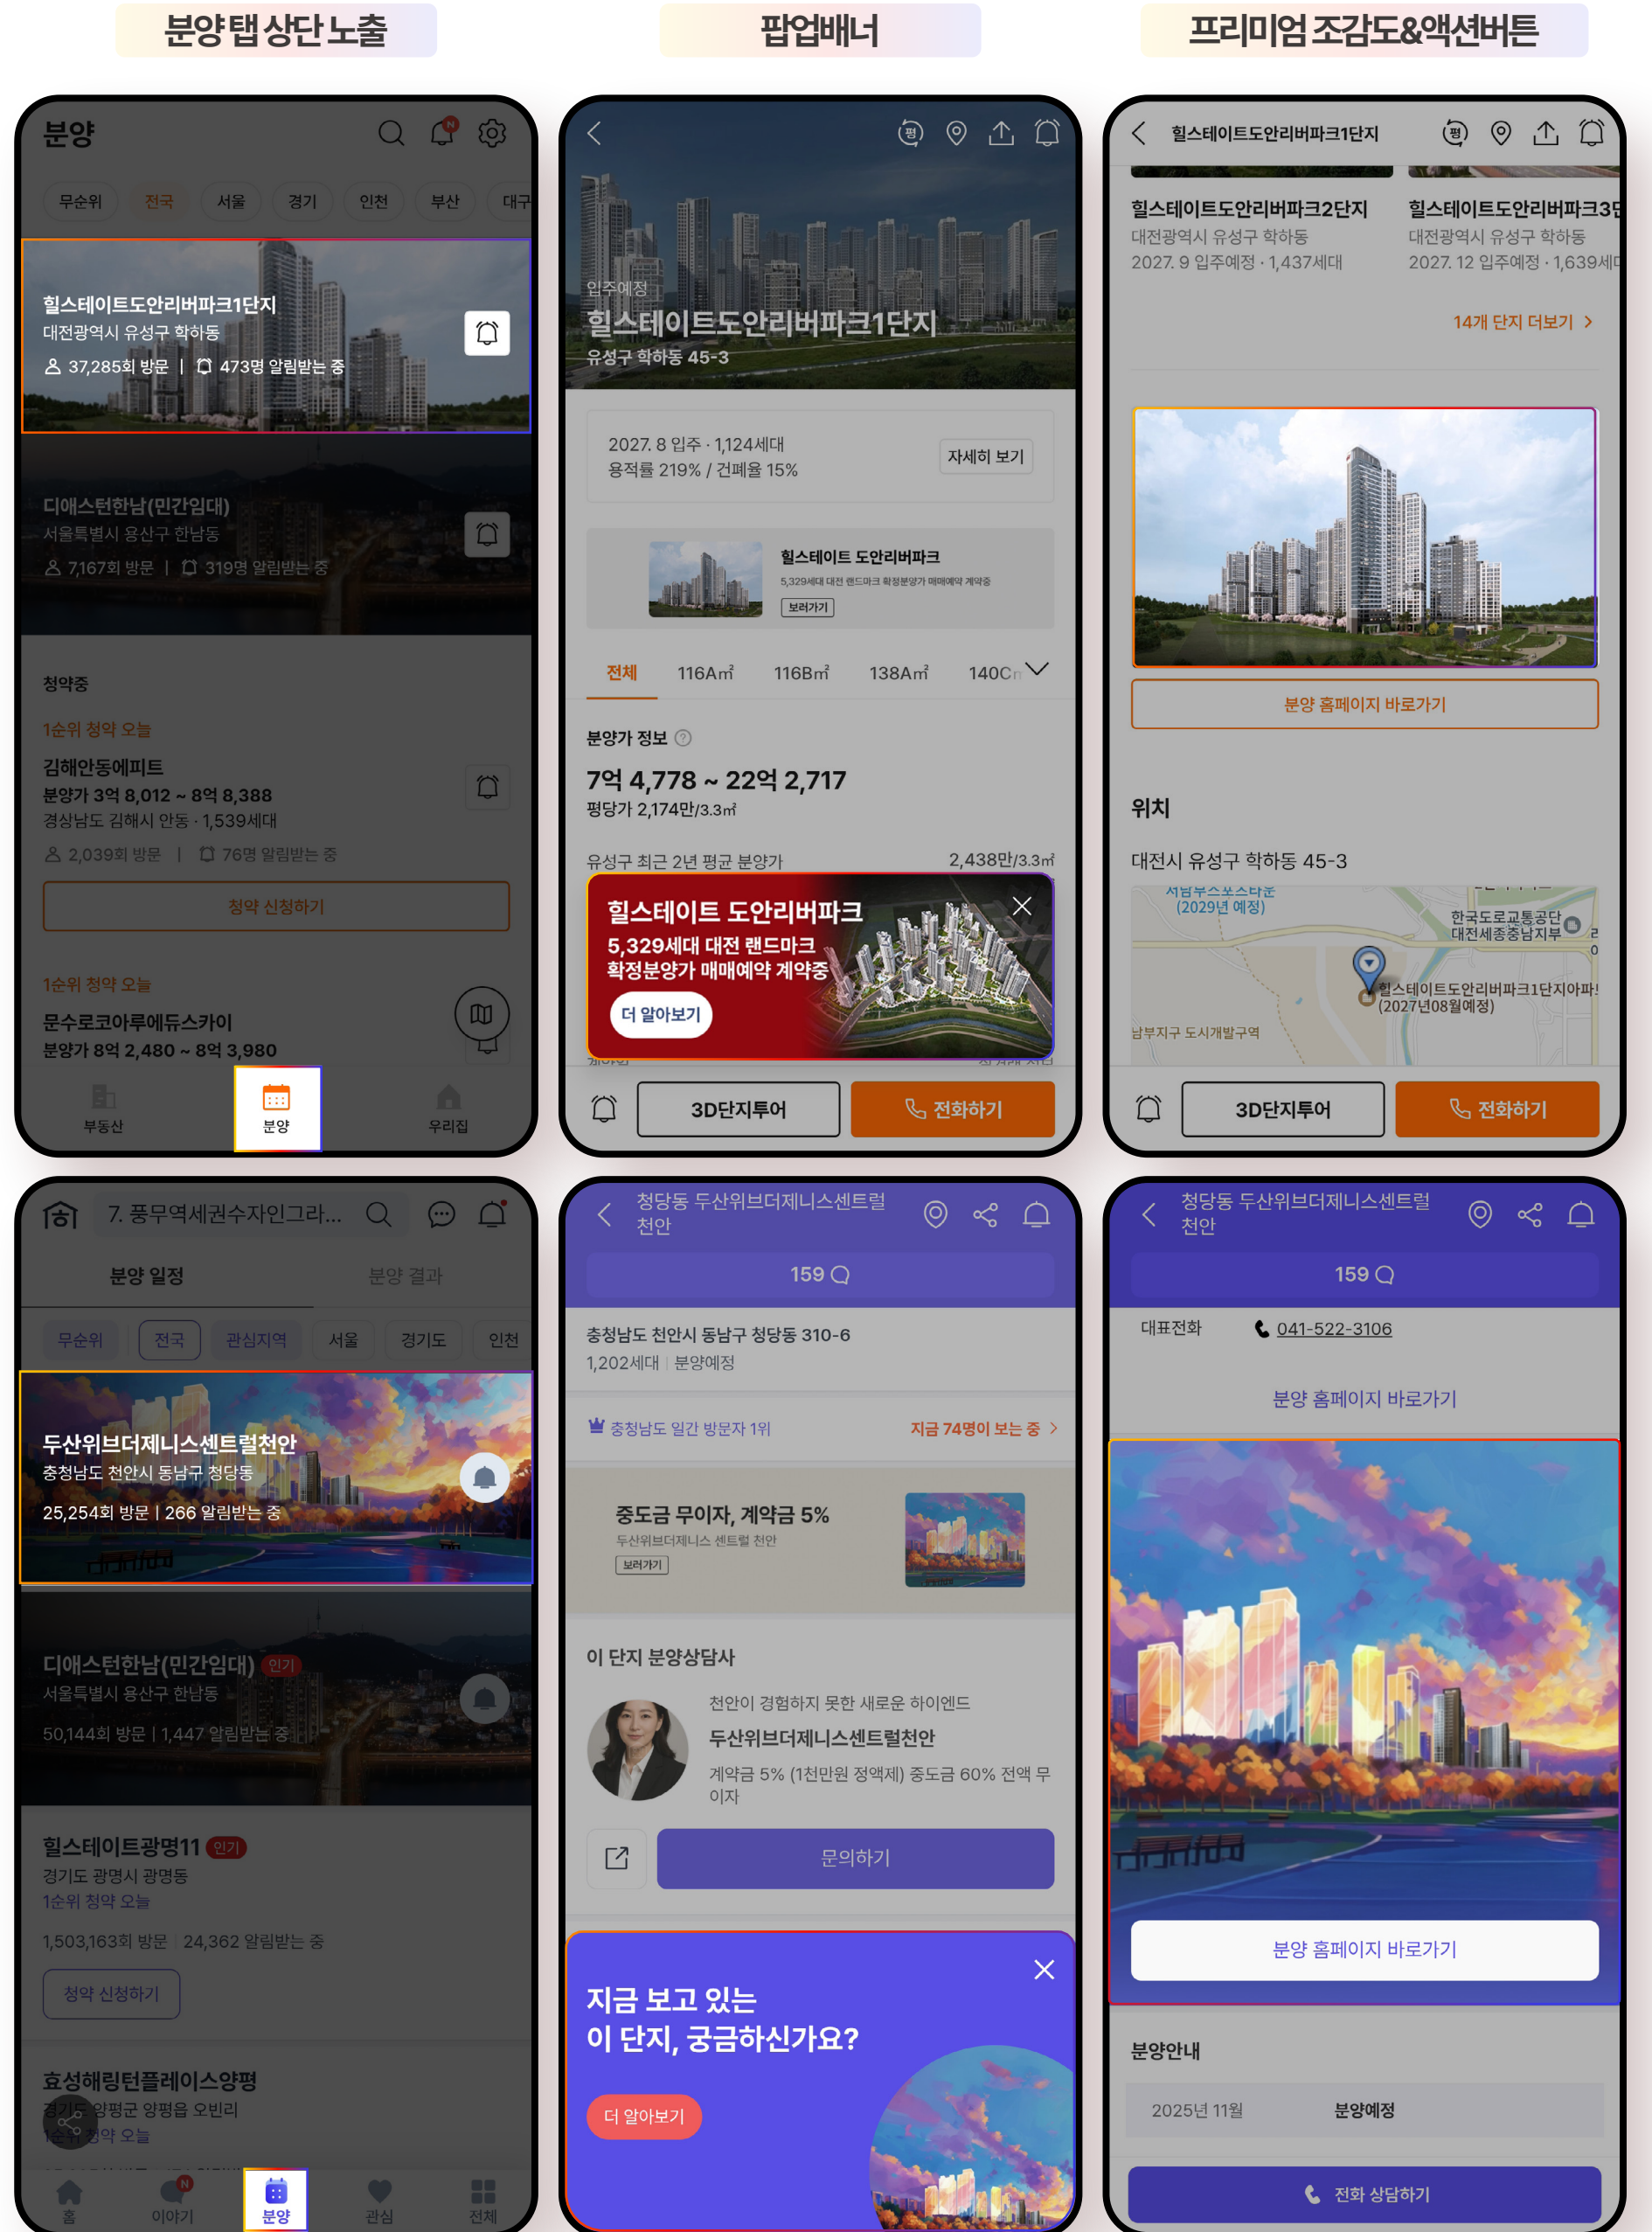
분양탭 상단 노출

팝업배너

프리미엄 조감도&액션버튼

분양

무순위 전국 서울 경기 인천 부산 대구

힐스테이트도안리버파크1단지
대전광역시 유성구 학하동
37,285회 방문 | 473명 알림받는 중

디애스턴한남(민간임대)
서울특별시 용산구 한남동
7,167회 방문 | 319명 알림받는 중

청약중

1순위 청약 오늘
김해안동에피트
분양가 3억 8,012 ~ 8억 8,388
경상남도 김해시 안동 · 1,539세대
2,039회 방문 | 76명 알림받는 중
청약 신청하기

1순위 청약 오늘
문수로코아루에듀스카이
분양가 8억 2,480 ~ 8억 3,980

부동산 분양 우리집

입주예정
힐스테이트도안리버파크1단지
유성구 학하동 45-3

2027. 8 입주 · 1,124세대
용적률 219% / 건폐율 15%
자세히 보기

힐스테이트 도안리버파크
5,329세대 대전 랜드마크 확정분양가 매매예약 계약중
보러가기

전체 116Am² 116Bm² 138Am² 140C

분양가 정보
7억 4,778 ~ 22억 2,717
평당가 2,174만/3.3㎡

유성구 최근 2년 평균 분양가 2,438만/3.3㎡

힐스테이트 도안리버파크
5,329세대 대전 랜드마크
확정분양가 매매예약 계약중
더 알아보기

3D단지투어 전화하기

힐스테이트도안리버파크1단지

힐스테이트도안리버파크2단지
대전광역시 유성구 학하동
2027. 9 입주예정 · 1,437세대

힐스테이트도안리버파크3단
대전광역시 유성구 학하동
2027. 12 입주예정 · 1,639세대

14개 단지 더보기 >

분양 홈페이지 바로가기

위치
대전시 유성구 학하동 45-3

(2029년 예정)
한국도로교통공단 대전세종충남지부
힐스테이트도안리버파크1단지아파
(2027년08월예정)
남부지구 도시개발구역

3D단지투어 전화하기

7. 풍무역세권수자인그라...

분양 일정 분양 결과

무순위 전국 관심지역 서울 경기도 인천

두산위브더제니스센트럴천안
충청남도 천안시 동남구 청당동
25,254회 방문 | 266 알림받는 중

디애스턴한남(민간임대) 인기
서울특별시 용산구 한남동
50,144회 방문 | 1,447 알림받는 중

힐스테이트광명11 인기
경기도 광명시 광명동
1순위 청약 오늘
1,503,163회 방문 | 24,362 알림받는 중
청약 신청하기

효성해링턴플레이스양평
경기도 양평군 양평읍 오빈리
1순위 청약 오늘

홈 이야기 분양 관심 전체

청당동 두산위브더제니스센트럴천안
159

충청남도 천안시 동남구 청당동 310-6
1,202세대 | 분양예정

충청남도 일간 방문자 1위
지금 74명이 보는 중 >

중도금 무이자, 계약금 5%
두산위브더제니스 센트럴 천안
보러가기

이 단지 분양상담사
천안이 경험하지 못한 새로운 하이엔드
두산위브더제니스센트럴천안
계약금 5% (1천만원 정액제) 중도금 60% 전액 무이자
문의하기

지금 보고 있는
이 단지, 궁금하신가요?
더 알아보기

청당동 두산위브더제니스센트럴천안
159

대표전화 041-522-3106

분양 홈페이지 바로가기

분양 홈페이지 바로가기

분양안내
2025년 11월 분양예정

전화 상담하기